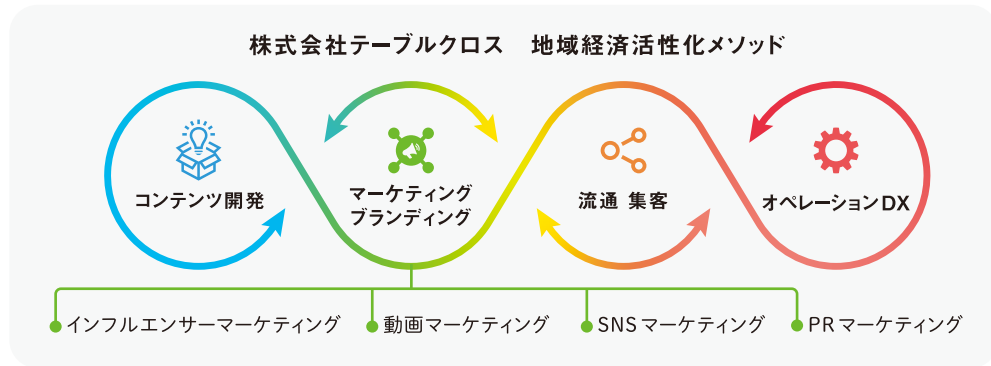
株式会社テーブルクロス　地域経済活性化メソッド

コンテンツ開発

マーケティング
ブランディング

流通 集客

オペレーションDX

インフルエンサーマーケティング

動画マーケティング

SNS マーケティング

PR マーケティング